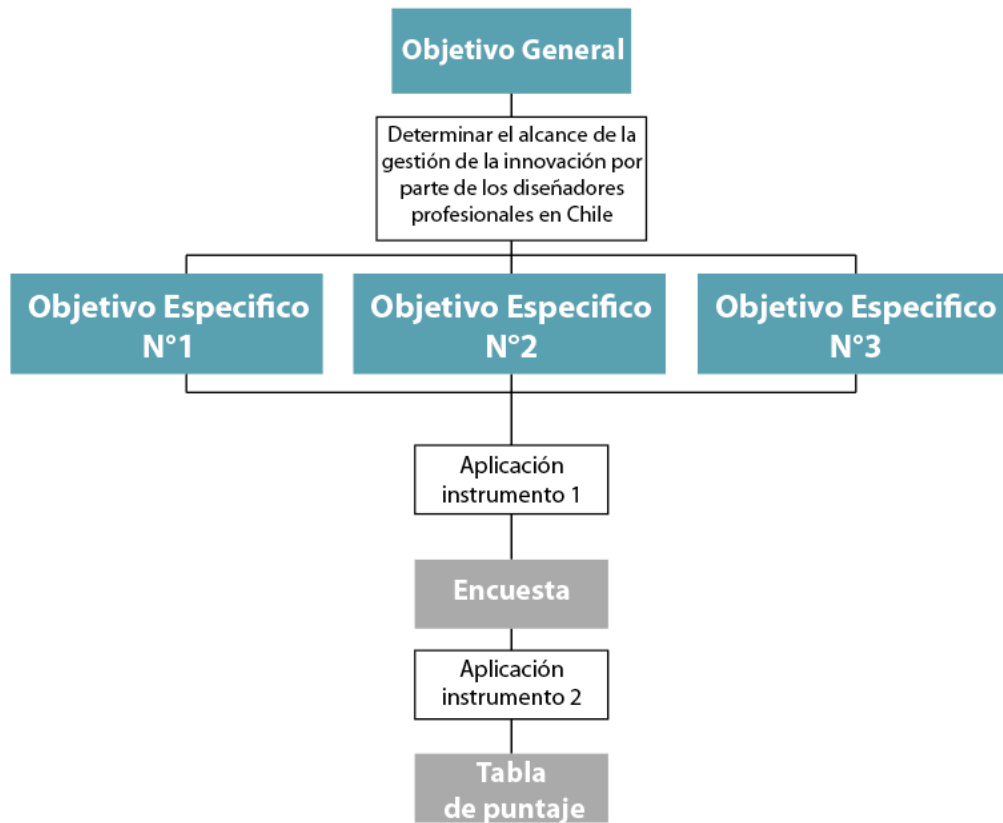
Objetivo General

Determinar el alcance de la gestión de la innovación por parte de los diseñadores profesionales en Chile

Objetivo Especifico N°1

Objetivo Especifico N°2

Objetivo Especifico N°3

Aplicación instrumento 1

Encuesta

Aplicación instrumento 2

Tabla de puntaje